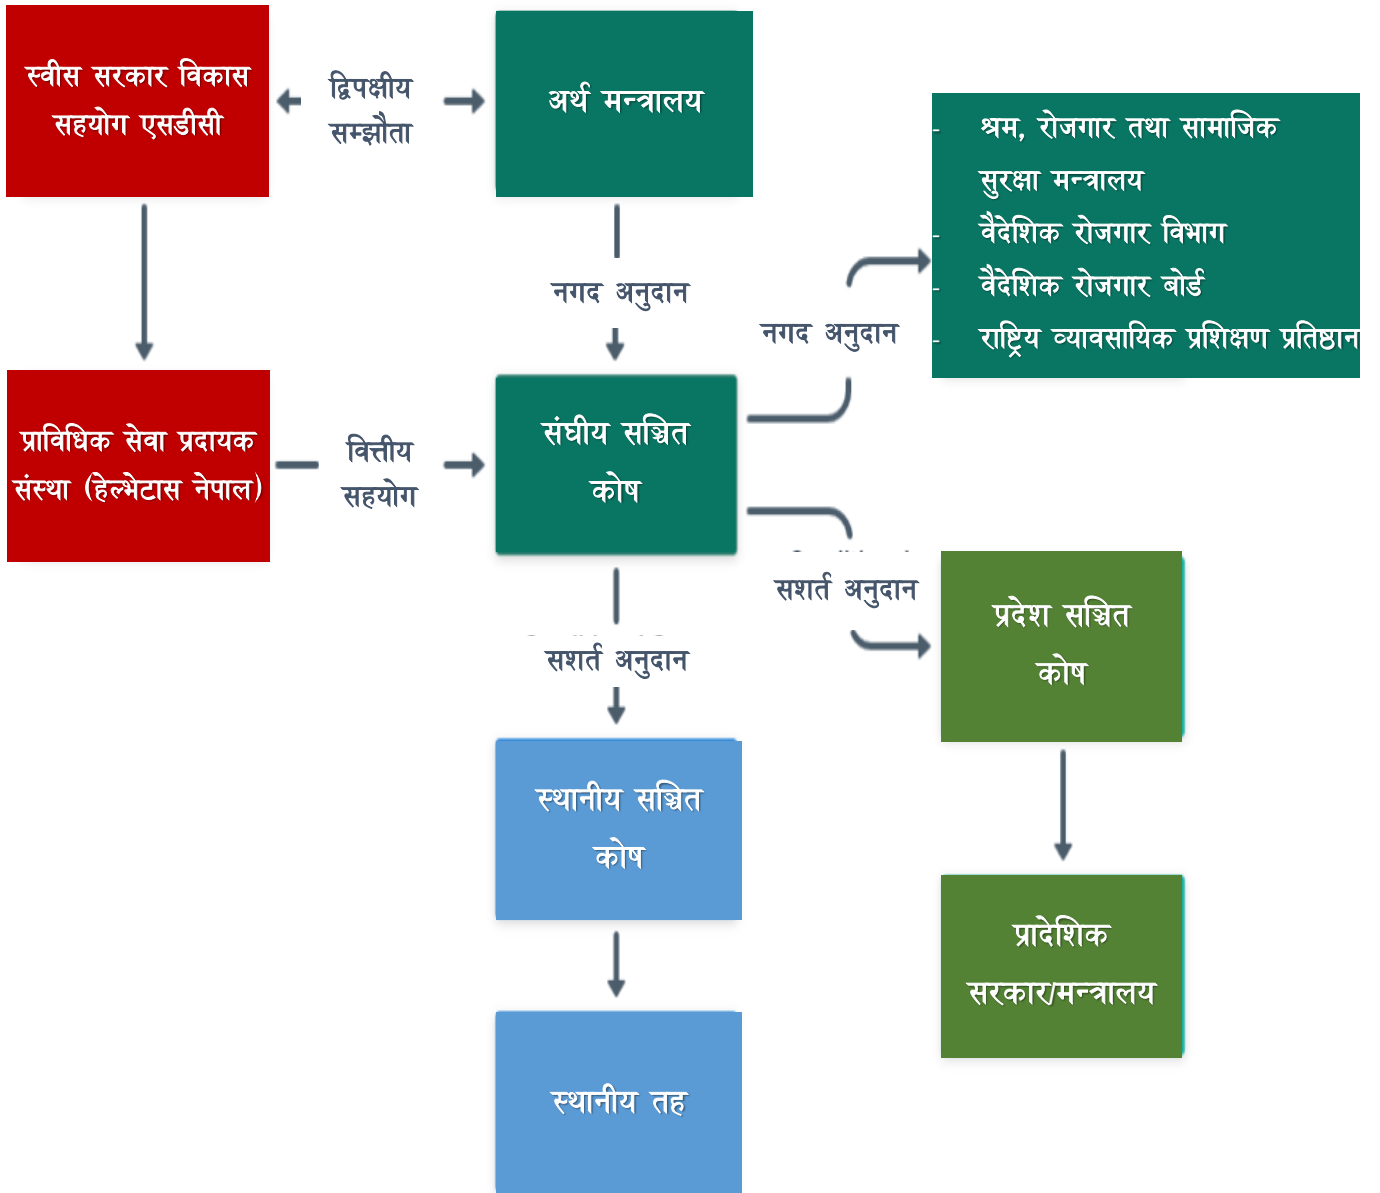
स्वीस सरकार विकास सहयोग एसडीसी

द्विपक्षीय सम्झौता

अर्थ मन्त्रालय

- श्रम, रोजगार तथा सामाजिक सुरक्षा मन्त्रालय
- वैदेशिक रोजगार विभाग
- वैदेशिक रोजगार बोर्ड
- राष्ट्रिय व्यावसायिक प्रशिक्षण प्रतिष्ठान

नगद अनुदान

नगद अनुदान

प्राविधिक सेवा प्रदायक संस्था (हेल्भेटास नेपाल)

वित्तीय सहयोग

संघीय सञ्चित कोष

सशर्त अनुदान

प्रदेश सञ्चित कोष

सशर्त अनुदान

स्थानीय सञ्चित कोष

प्रादेशिक सरकार/मन्त्रालय

स्थानीय तह